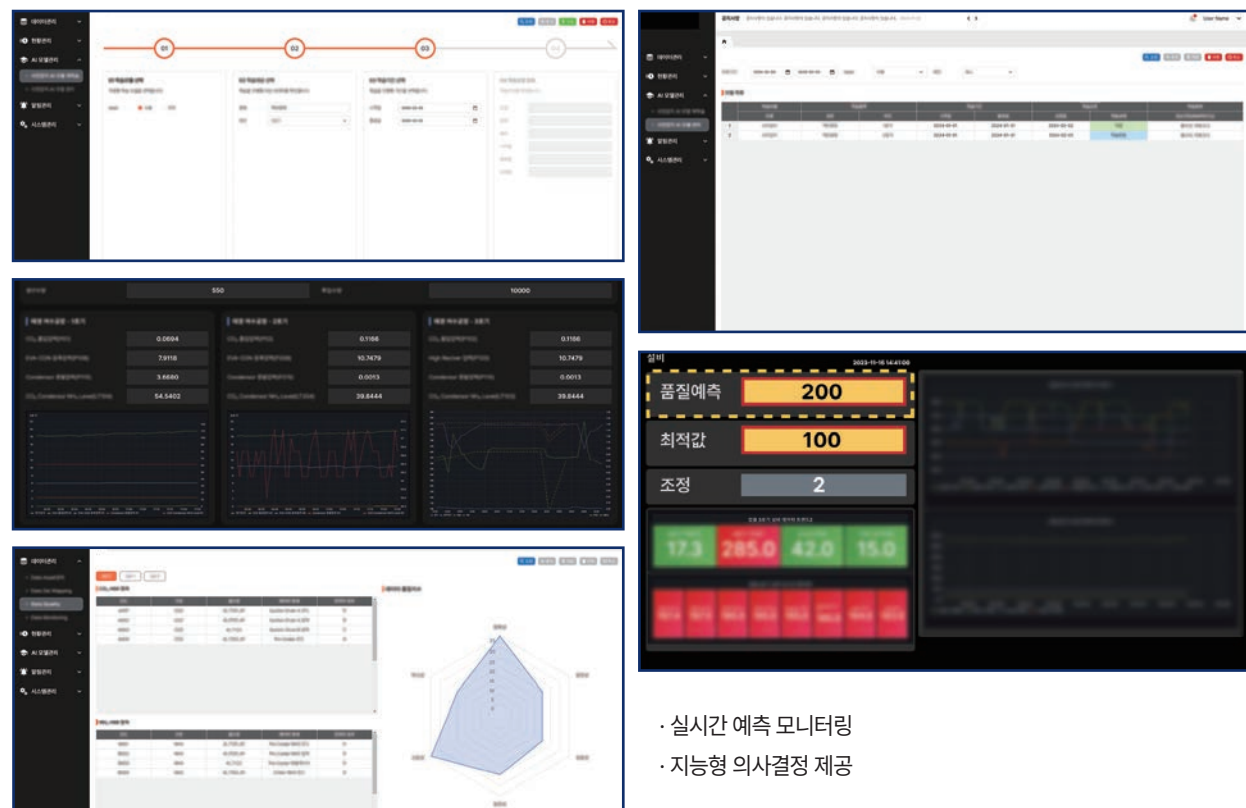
01

02

03

User Name

550

10000

0.0694

0.1166

0.1166

7.9116

10.7479

10.7479

3.6680

0.0013

0.0013

54.5402

39.8444

39.8444

설비

2023-11-16 14:41:00

품질예측

200

최적값

100

조정

2

17.3

285.0

42.0

15.0

· 실시간 예측 모니터링

· 지능형 의사결정 제공